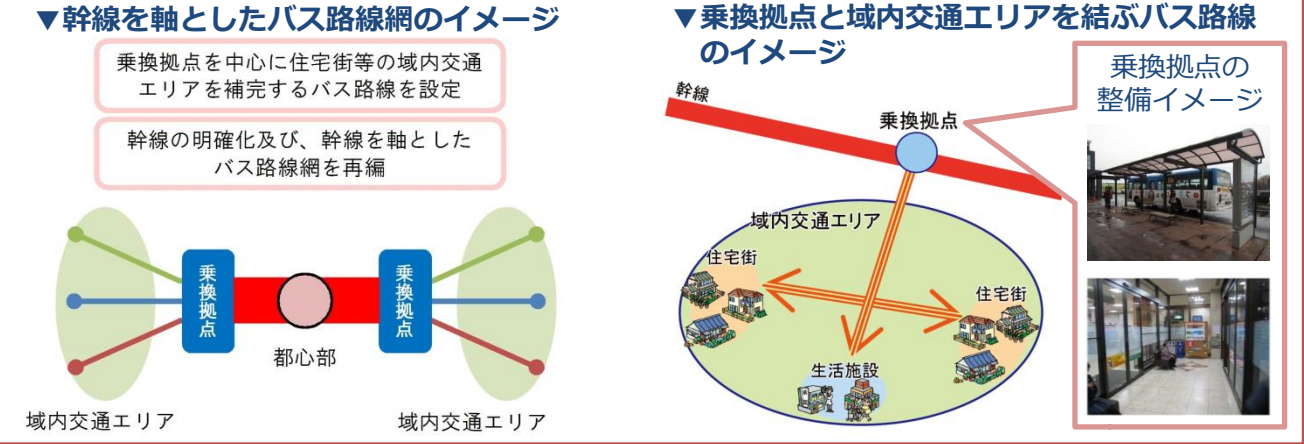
▼幹線を軸としたバス路線網のイメージ

乗換拠点を中心に住宅街等の域内交通エリアを補完するバス路線を設定

幹線の明確化及び、幹線を軸としたバス路線網を再編

乗換拠点

乗換拠点

都心部

域内交通エリア

域内交通エリア

▼乗換拠点と域内交通エリアを結ぶバス路線のイメージ

幹線

乗換拠点

域内交通エリア

住宅街

住宅街

生活施設

乗換拠点の整備イメージ